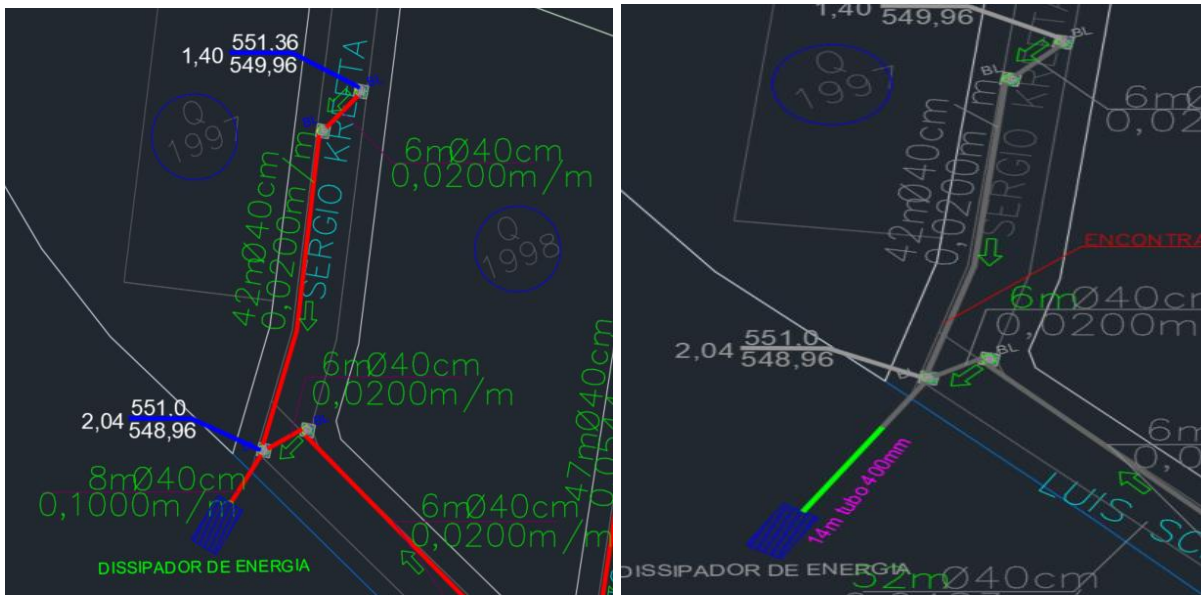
1,40 $\frac{551,36}{549,96}$

Q
1997

SERGIO KRETA

6mØ40cm
0,0200m/m

42mØ40cm
0,0200m/m

Q
1998

6mØ40cm
0,0200m/m

2,04 $\frac{551,0}{548,96}$

8mØ40cm
0,1000m/m

6mØ40cm
0,0200m/m

47mØ40cm
0,05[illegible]

DISSIPADOR DE ENERGIA

1,40 $\frac{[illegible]}{549,96}$

BL

BL

Q
1997

6m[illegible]
0,02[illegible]

42mØ40cm
0,0200m/m

SERGIO KRETA

ENCONTRA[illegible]

6mØ40c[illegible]
0,0200m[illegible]

2,04 $\frac{551,0}{548,96}$

BL

14m tubo 400mm

6m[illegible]
0,0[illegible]

LUIS SC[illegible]

DISSIPADOR DE ENERGIA

32mØ40cm